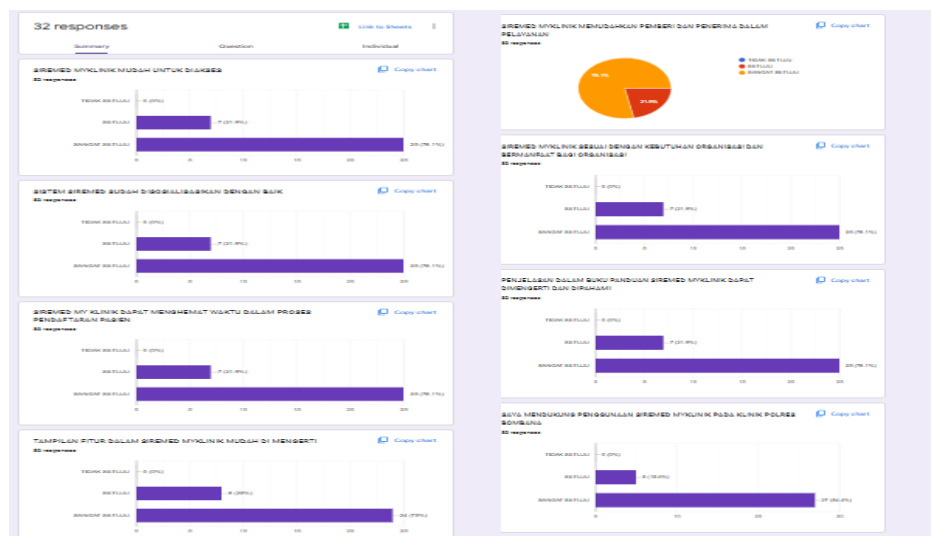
32 responses

Link to Sheets

Summary | Question | Individual

SIREMED MYKLINIK MUDAH UNTUK DIAKSES

32 responses

Copy chart

TIDAK SETUJU — 0 (0%)
SETUJU — 7 (21.9%)
SANGAT SETUJU — 25 (78.1%)

0 5 10 15 20 25

SISTEM SIREMED SUDAH DISOSIALISASIKAN DENGAN BAIK

32 responses

Copy chart

TIDAK SETUJU — 0 (0%)
SETUJU — 7 (21.9%)
SANGAT SETUJU — 25 (78.1%)

0 5 10 15 20 25

SIREMED MY KLINIK DAPAT MENGHEMAT WAKTU DALAM PROSES PENDAFTARAN PASIEN

32 responses

Copy chart

TIDAK SETUJU — 0 (0%)
SETUJU — 7 (21.9%)
SANGAT SETUJU — 25 (78.1%)

0 5 10 15 20 25

TAMPILAN FITUR DALAM SIREMED MYKLINIK MUDAH DI MENGERTI

32 responses

Copy chart

TIDAK SETUJU — 0 (0%)
SETUJU — 8 (25%)
SANGAT SETUJU — 24 (75%)

0 5 10 15 20 25

SIREMED MYKLINIK MEMUDAHKAN PEMBERI DAN PENERIMA DALAM PELAYANAN

32 responses

Copy chart

TIDAK SETUJU
SETUJU
SANGAT SETUJU

78.1%
21.9%

SIREMED MYKLINIK SESUAI DENGAN KEBUTUHAN ORGANISASI DAN BERMANFAAT BAGI ORGANISASI

32 responses

Copy chart

TIDAK SETUJU — 0 (0%)
SETUJU — 7 (21.9%)
SANGAT SETUJU — 25 (78.1%)

0 5 10 15 20 25

PENJELASAN DALAM BUKU PANDUAN SIREMED MYKLINIK DAPAT DIMENGERTI DAN DIPAHAMI

32 responses

Copy chart

TIDAK SETUJU — 0 (0%)
SETUJU — 7 (21.9%)
SANGAT SETUJU — 25 (78.1%)

0 5 10 15 20 25

SAYA MENDUKUNG PENGGUNAAN SIREMED MYKLINIK PADA KLINIK POLRES BOMBANA

32 responses

Copy chart

TIDAK SETUJU — 0 (0%)
SETUJU — 5 (15.6%)
SANGAT SETUJU — 27 (84.4%)

0 10 20 30